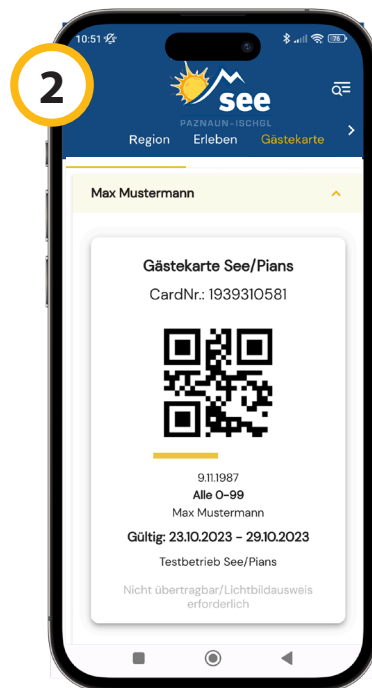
2

10:51

78

see

PAZNAUN - ISCHGL

Region Erleben Gästekarte

Max Mustermann

Gästekarte See/Pians

CardNr.: 1939310581

9.11.1987

Alle 0-99

Max Mustermann

Gültig: 23.10.2023 - 29.10.2023

Testbetrieb See/Pians

Nicht übertragbar/Lichtbildausweis erforderlich